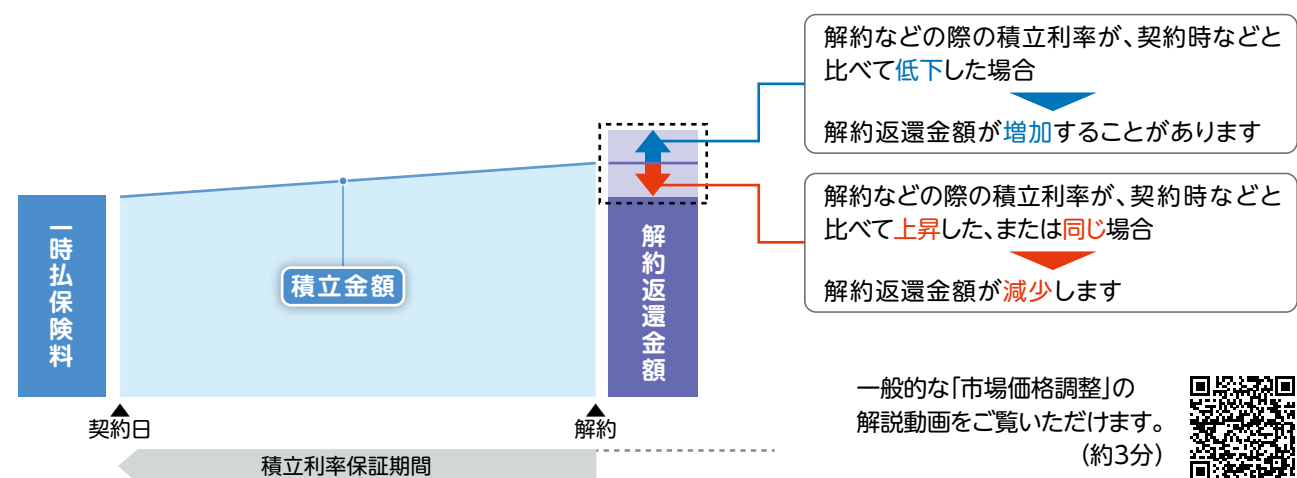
一時払保険料

積立金額

解約返還金額

解約などの際の積立利率が、契約時などと比べて低下した場合

解約返還金額が増加することがあります

解約などの際の積立利率が、契約時などと比べて上昇した、または同じ場合

解約返還金額が減少します

契約日

解約

積立利率保証期間

一般的な「市場価格調整」の解説動画をご覧いただけます。（約3分）